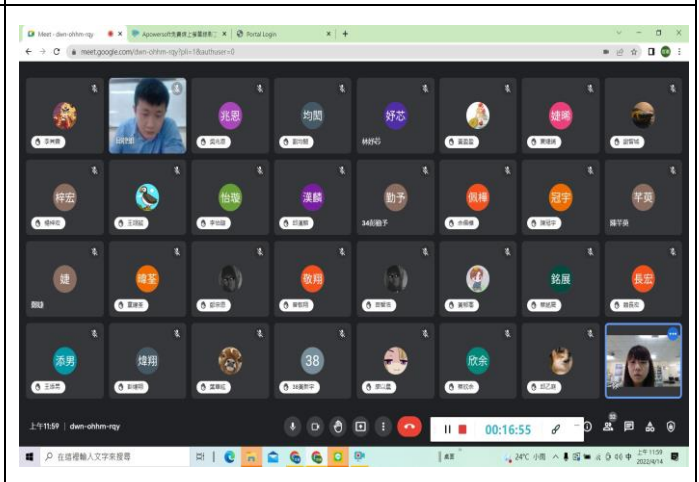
Meet - dwn-ohhm-rqy
Apowersoft免費線上螢幕錄影
Portal Login
meet.google.com/dwn-ohhm-rqy?pli=1&authuser=0

兆恩
均閩
妤芯
婕璃
林妤芯
梓宏
怡璇
漢麟
勤予
佩樺
冠宇
芊葵
34劉勤予
陳芊葵
婕
瑋荃
敬翔
銘展
長宏
添男
煒翔
38
欣余
38黃教宇

上午11:59 | dwn-ohhm-rqy
00:16:55
在這裡輸入文字來搜尋
24°C 小雨
上午 11:59
2022/4/14